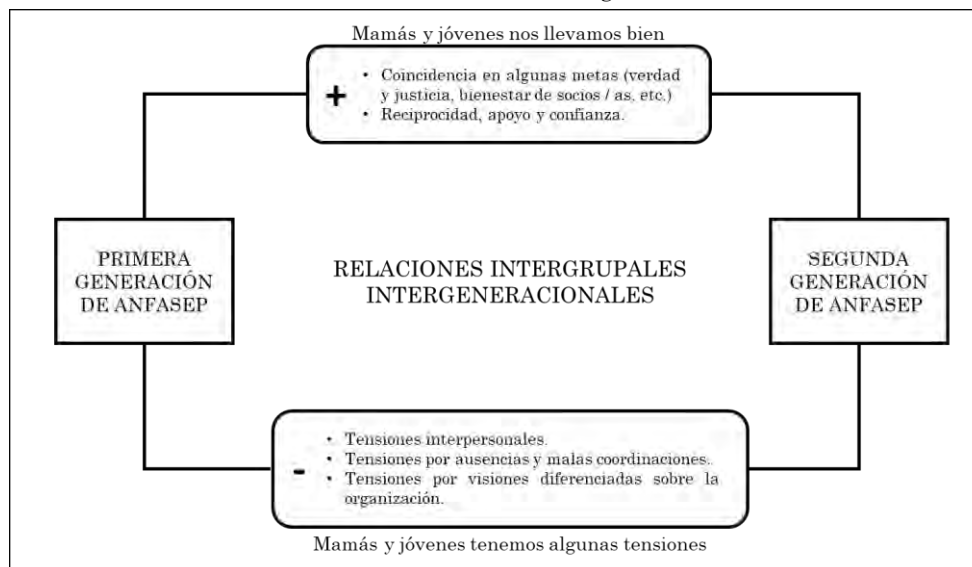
Mamás y jóvenes nos llevamos bien

+

• Coincidencia en algunas metas (verdad y justicia, bienestar de socios / as, etc.)
• Reciprocidad, apoyo y confianza.

PRIMERA GENERACIÓN DE ANFASEP

RELACIONES INTERGRUPALES INTERGENERACIONALES

SEGUNDA GENERACIÓN DE ANFASEP

-

• Tensiones interpersonales.
• Tensiones por ausencias y malas coordinaciones.
• Tensiones por visiones diferenciadas sobre la organización.

Mamás y jóvenes tenemos algunas tensiones